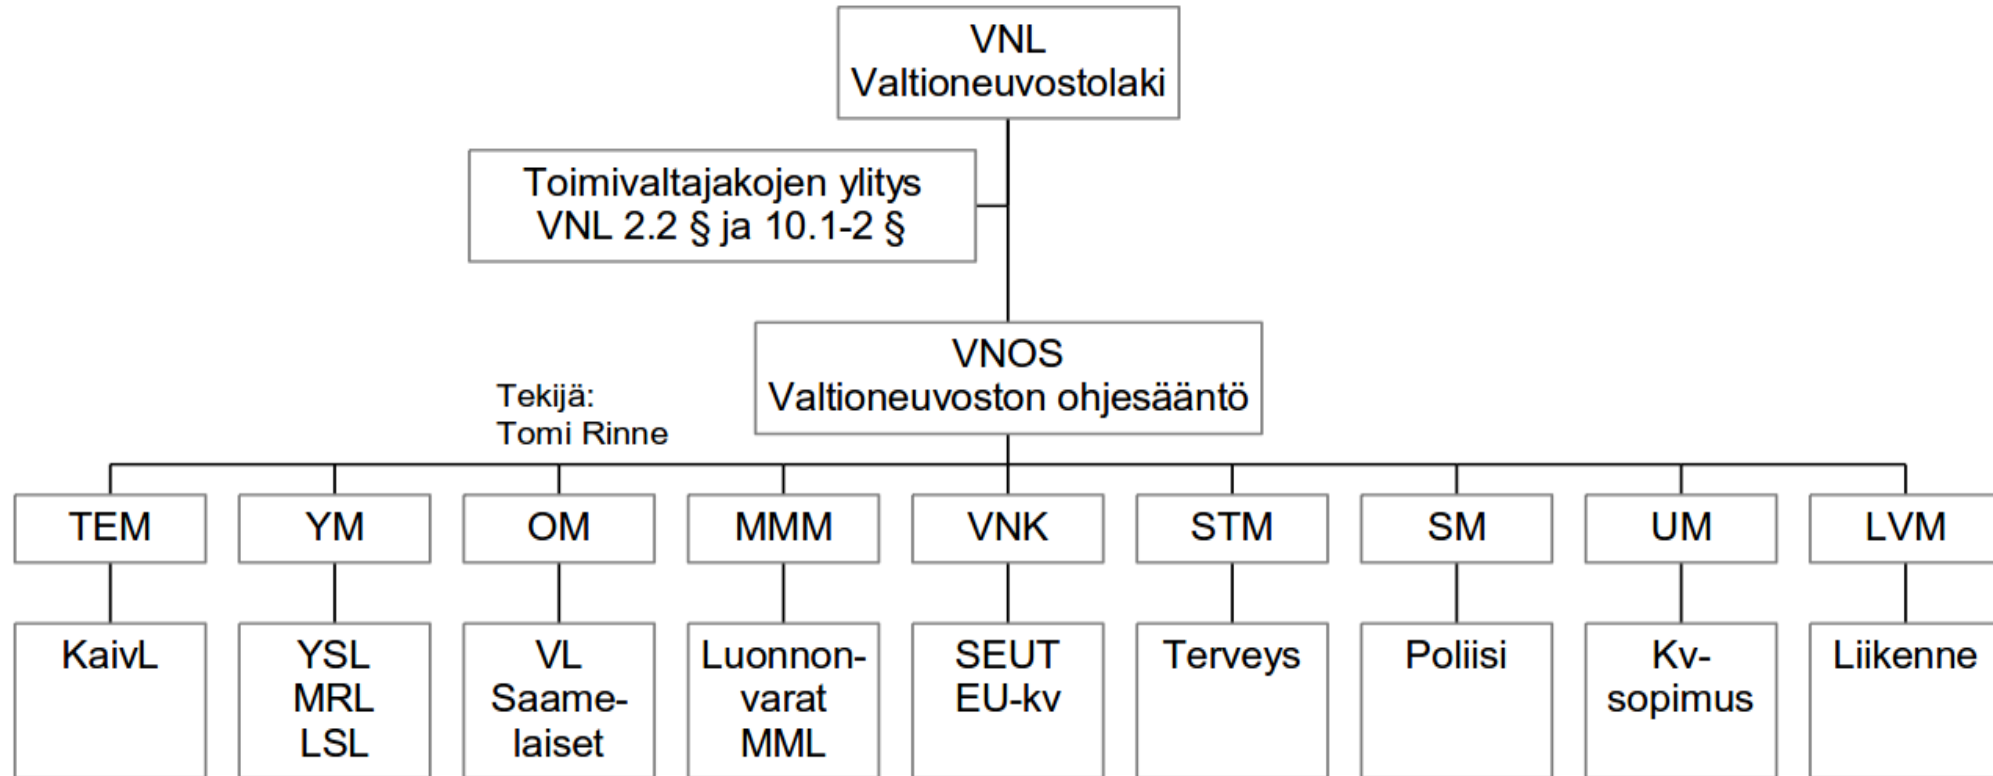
VNL
Valtioneuvostolaki

Toimivaltajakojen ylitys
VNL 2.2 § ja 10.1-2 §

VNOS
Valtioneuvoston ohjesääntö

Tekijä:
Tomi Rinne

TEM
KaivL

YM
YSL
MRL
LSL

OM
VL
Saame-laiset

MMM
Luonnon-varat
MML

VNK
SEUT
EU-kv

STM
Terveys

SM
Poliisi

UM
Kv-sopimus

LVM
Liikenne